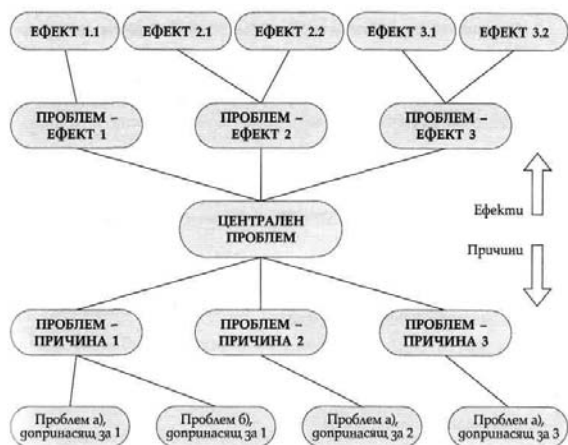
ЕФЕКТ 1.1

ЕФЕКТ 2.1

ЕФЕКТ 2.2

ЕФЕКТ 3.1

ЕФЕКТ 3.2

ПРОБЛЕМ – ЕФЕКТ 1

ПРОБЛЕМ – ЕФЕКТ 2

ПРОБЛЕМ – ЕФЕКТ 3

Ефекти

ЦЕНТРАЛЕН ПРОБЛЕМ

Причини

ПРОБЛЕМ – ПРИЧИНА 1

ПРОБЛЕМ – ПРИЧИНА 2

ПРОБЛЕМ – ПРИЧИНА 3

Проблем а), допринасящ за 1

Проблем б), допринасящ за 1

Проблем а), допринасящ за 2

Проблем а), допринасящ за 3